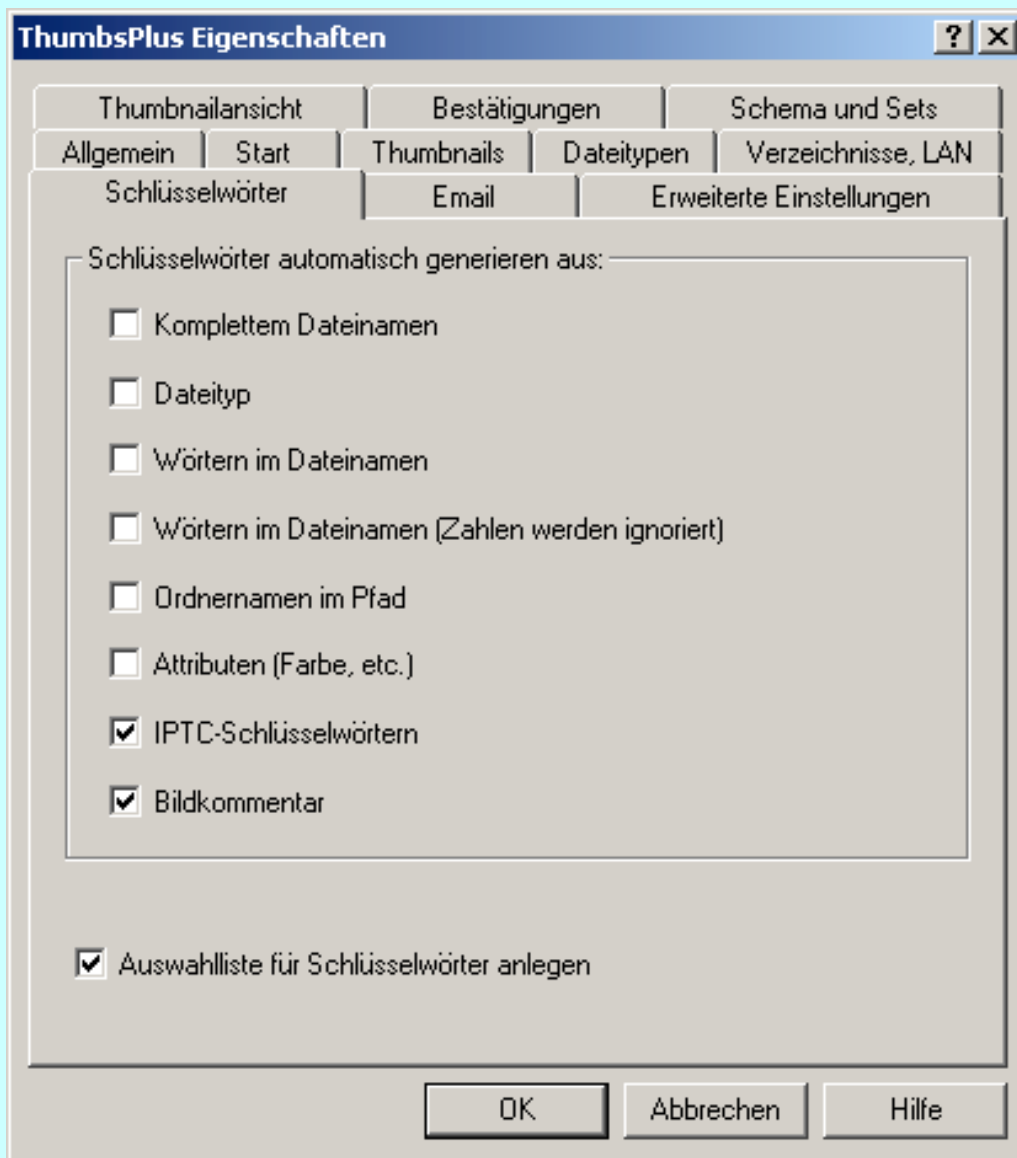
ThumbsPlus Eigenschaften ? ×

Thumbnailansicht Bestätigungen Schema und Sets
Allgemein Start Thumbnails Dateitypen Verzeichnisse, LAN
Schlüsselwörter Email Erweiterte Einstellungen

Schlüsselwörter automatisch generieren aus:

Komplettem Dateinamen

Dateityp

Wörtern im Dateinamen

Wörtern im Dateinamen (Zahlen werden ignoriert)

Ordnernamen im Pfad

Attributen (Farbe, etc.)

IPTC-Schlüsselwörtern

Bildkommentar

Auswahlliste für Schlüsselwörter anlegen

OK Abbrechen Hilfe